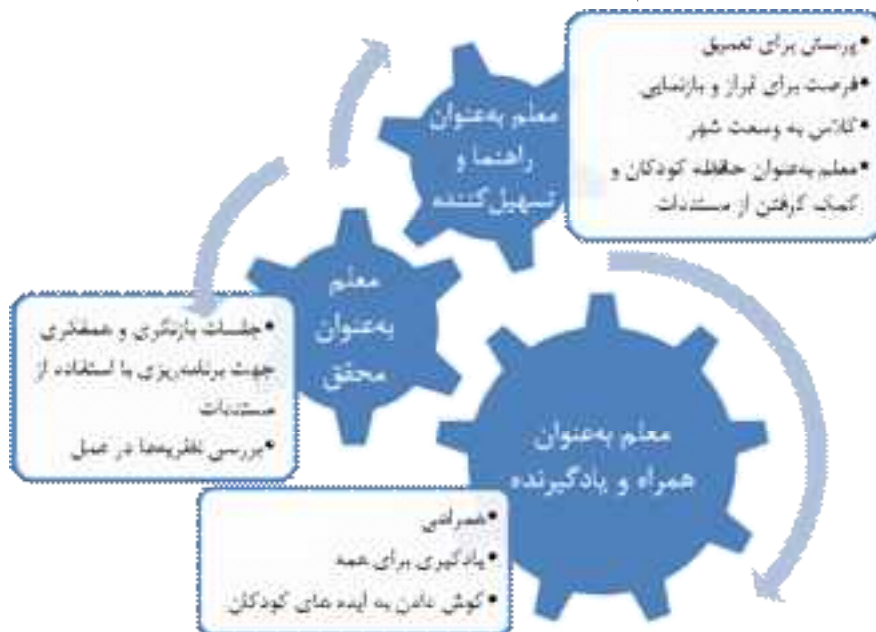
•پرسش برای تعمیق
•فرصت برای ابراز و بازنمایی
•کلاس به وسعت شهر
•معلم به‌عنوان حافظه کودکان و کمک گرفتن از مستندات

معلم به‌عنوان راهنما و تسهیل‌کننده

معلم به‌عنوان محقق

•جلسات بازنگری و همفکری جهت برنامه‌ریزی با استفاده از مستندات
•بررسی نظریه‌ها در عمل

معلم به‌عنوان همراه و یادگیرنده

•همراهی
•یادگیری برای همه
•گوش دادن به ایده های کودکان